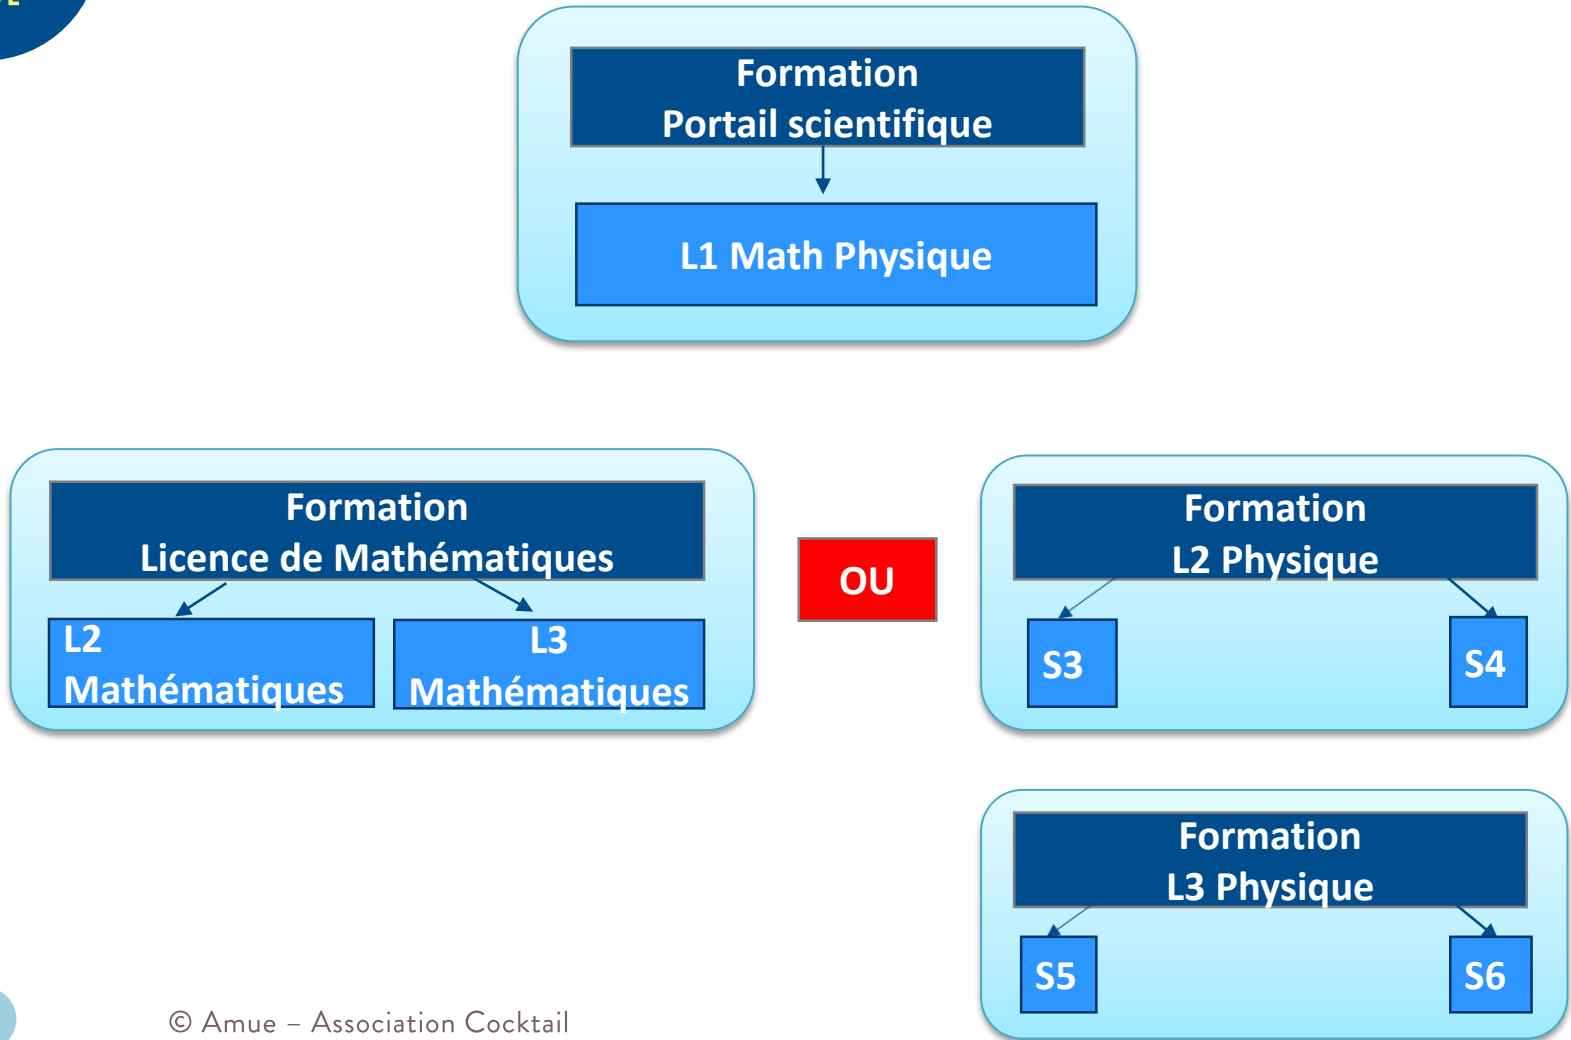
Formation
Portail scientifique

L1 Math Physique

Formation
Licence de Mathématiques

L2
Mathématiques

L3
Mathématiques

OU

Formation
L2 Physique

S3

S4

Formation
L3 Physique

S5

S6

© Amue – Association Cocktail